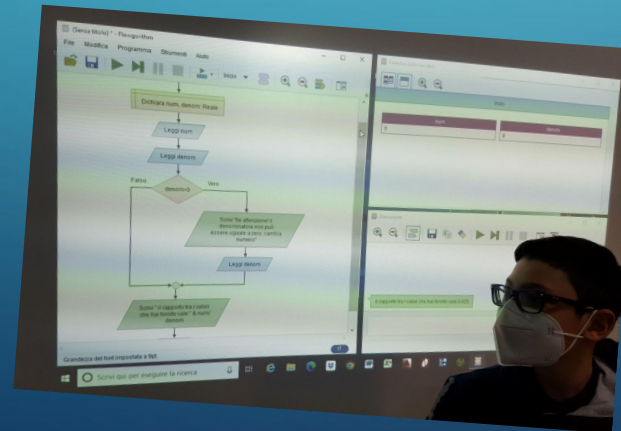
(Senza titolo) * - Flowgorithm

File Modifica Programma Strumenti Aiuto

Inizio

Dichiara num, denom: Reale

Leggi num

Leggi denom

Falso

denom=0

Vero

Scrivi "fai attenzione! Il denominatore non può essere uguale a zero: cambia numero"

Leggi denom

Scrivi "il rapporto fra i valori che hai fornito vale " & num/denom

num

denom

Il rapporto fra i valori che hai fornito vale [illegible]

Grandezza del font impostata a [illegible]

Scrivi qui per eseguire la ricerca